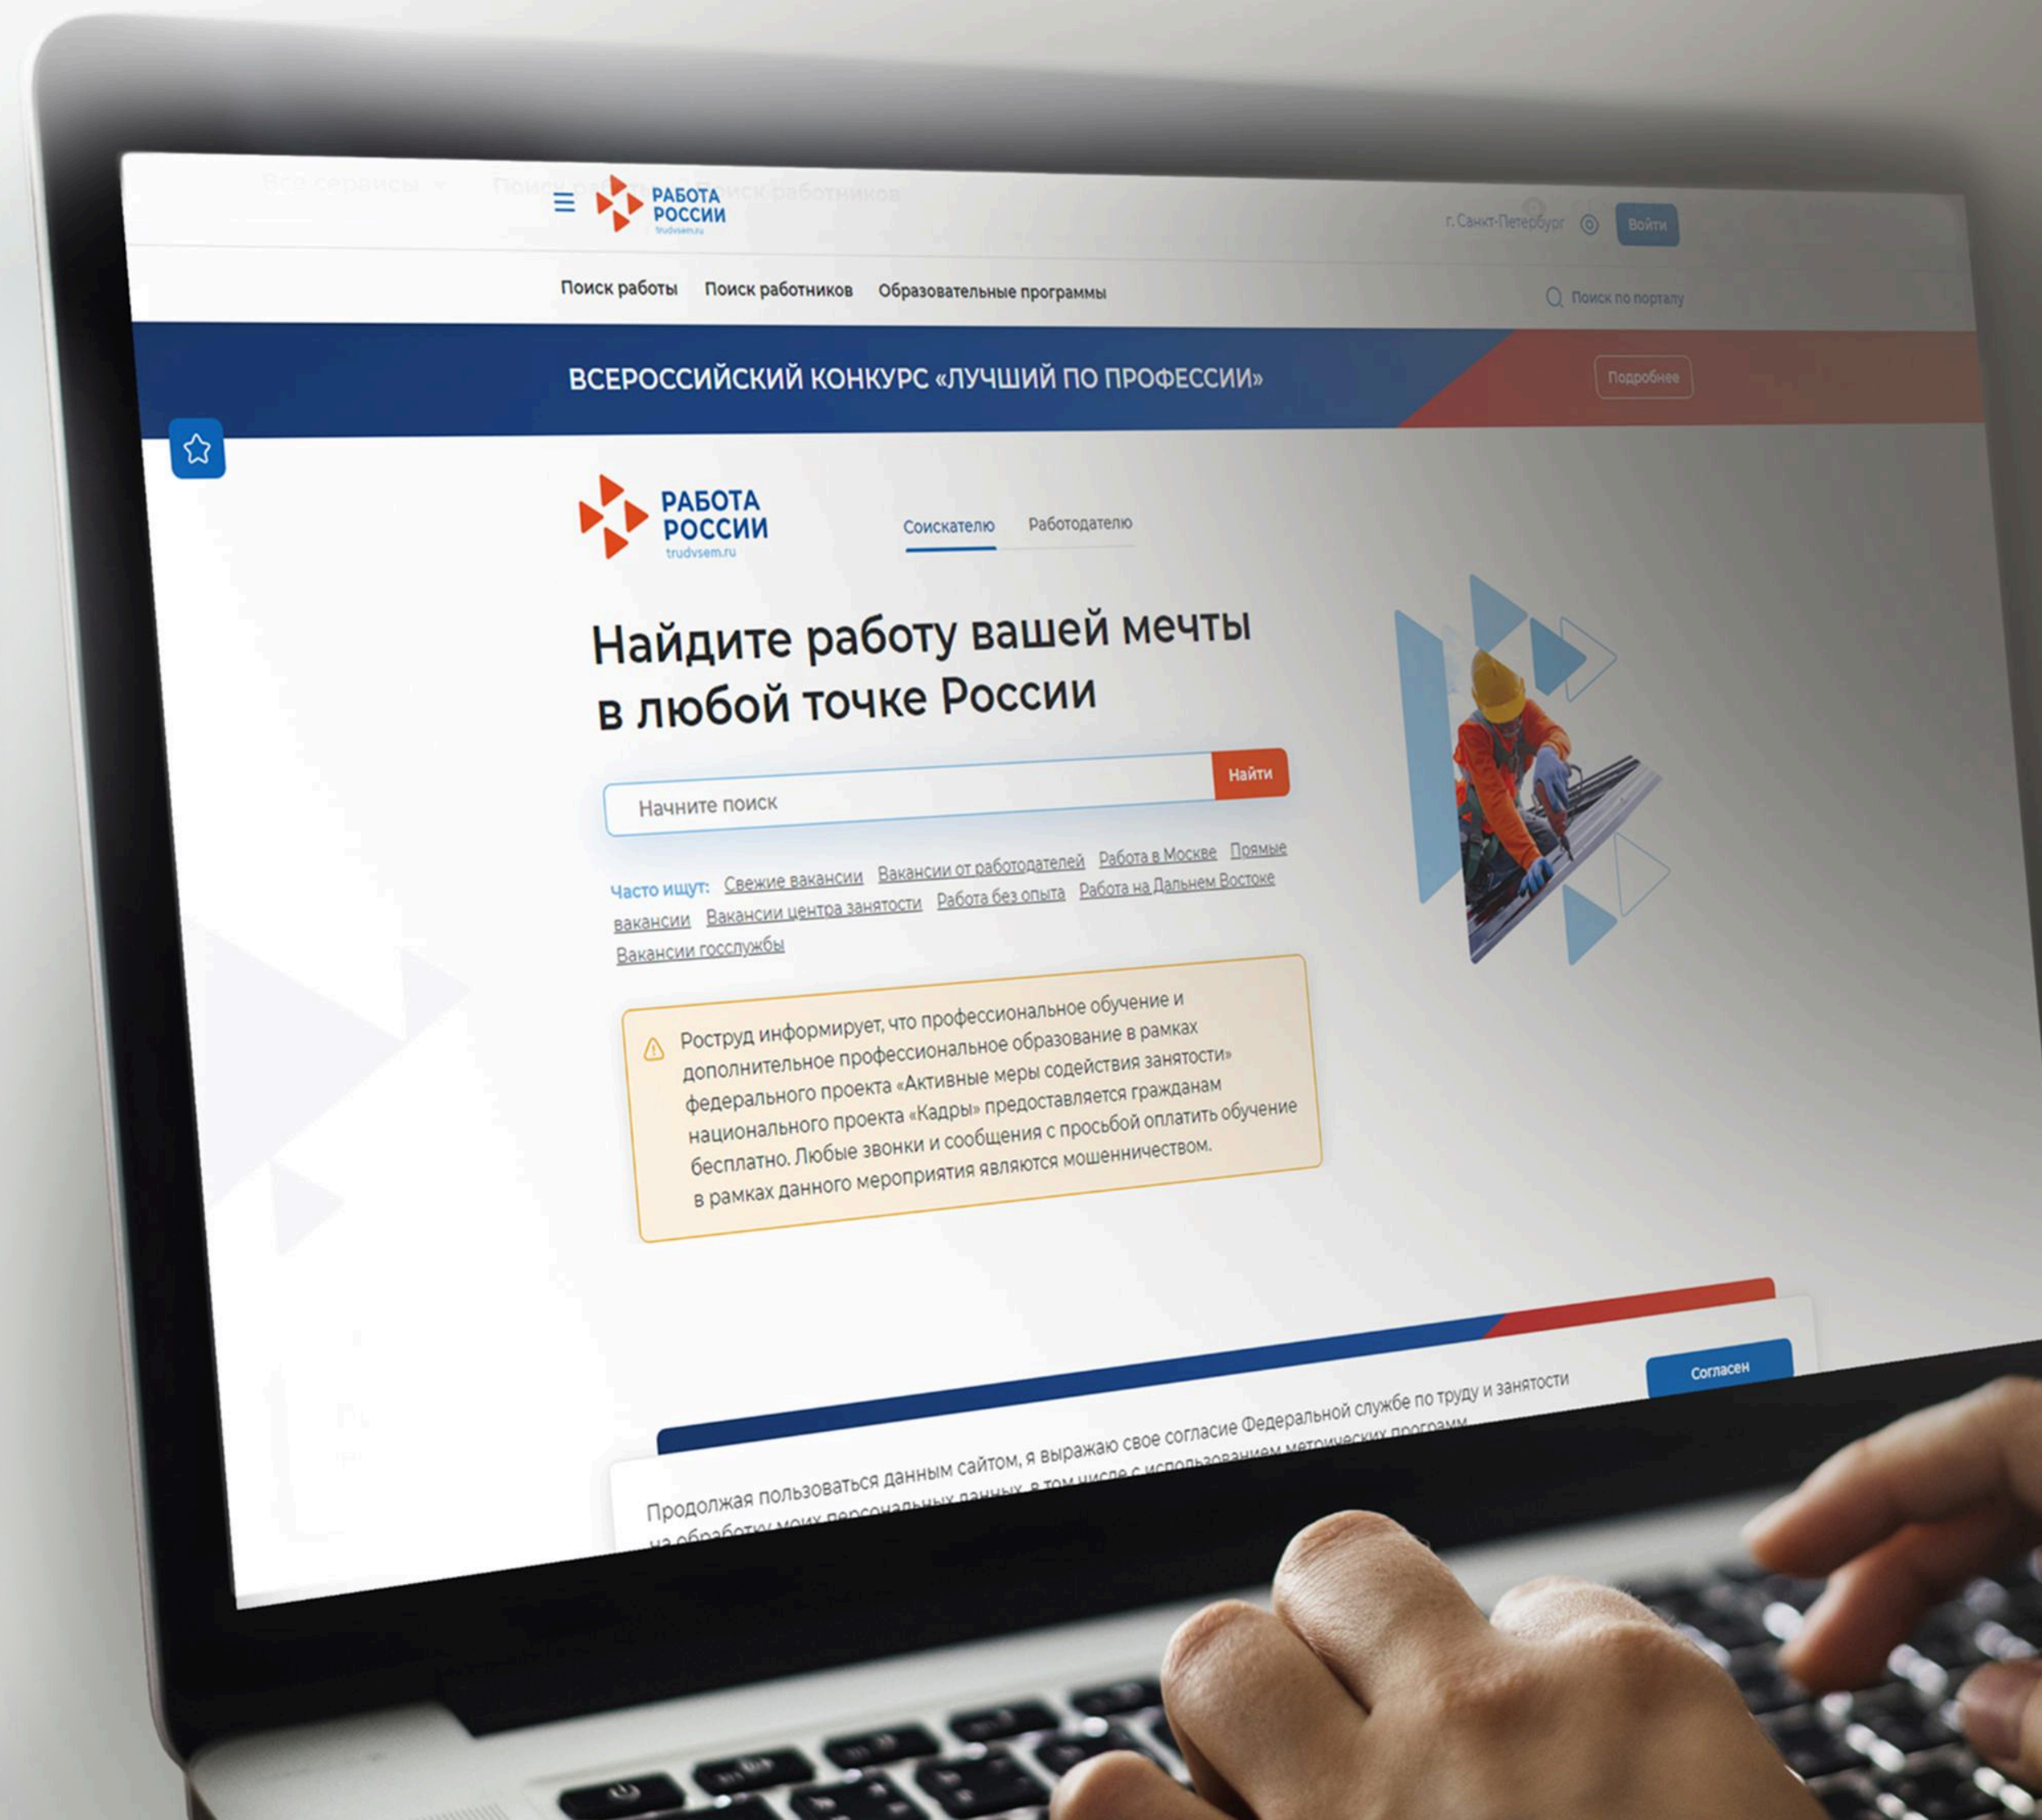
Все сервисы Поиск работы Поиск работников

РАБОТА РОССИИ trudvsem.ru

г. Санкт-Петербург Войти

Поиск работы Поиск работников Образовательные программы

Поиск по порталу

ВСЕРОССИЙСКИЙ КОНКУРС «ЛУЧШИЙ ПО ПРОФЕССИИ»

Подробнее

РАБОТА РОССИИ trudvsem.ru

Соискателю Работодателю

Найдите работу вашей мечты в любой точке России

Начните поиск

Найти

Часто ищут: Свежие вакансии Вакансии от работодателей Работа в Москве Прямые вакансии Вакансии центра занятости Работа без опыта Работа на Дальнем Востоке Вакансии госслужбы

Роструд информирует, что профессиональное обучение и дополнительное профессиональное образование в рамках федерального проекта «Активные меры содействия занятости» национального проекта «Кадры» предоставляется гражданам бесплатно. Любые звонки и сообщения с просьбой оплатить обучение в рамках данного мероприятия являются мошенничеством.

Согласен

Продолжая пользоваться данным сайтом, я выражаю свое согласие Федеральной службе по труду и занятости на обработку моих персональных данных, в том числе с использованием метрических программ